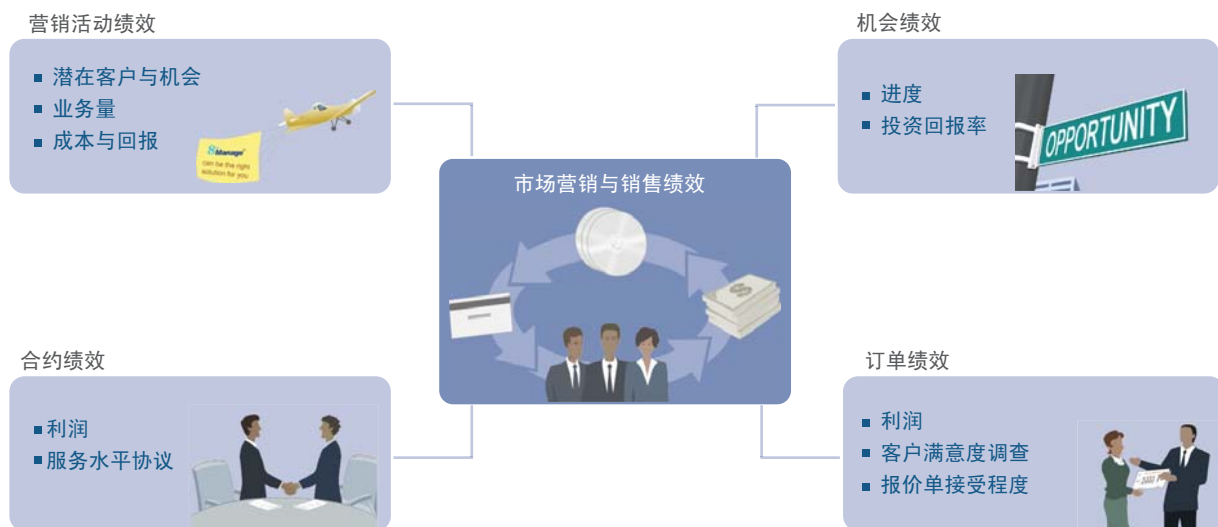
营销活动绩效

■ 潜在客户与机会
■ 业务量
■ 成本与回报

8Manage
can be the right solution for you

机会绩效

■ 进度
■ 投资回报率

OPPORTUNITY

市场营销与销售绩效

$

合约绩效

■ 利润
■ 服务水平协议

订单绩效

■ 利润
■ 客户满意度调查
■ 报价单接受程度